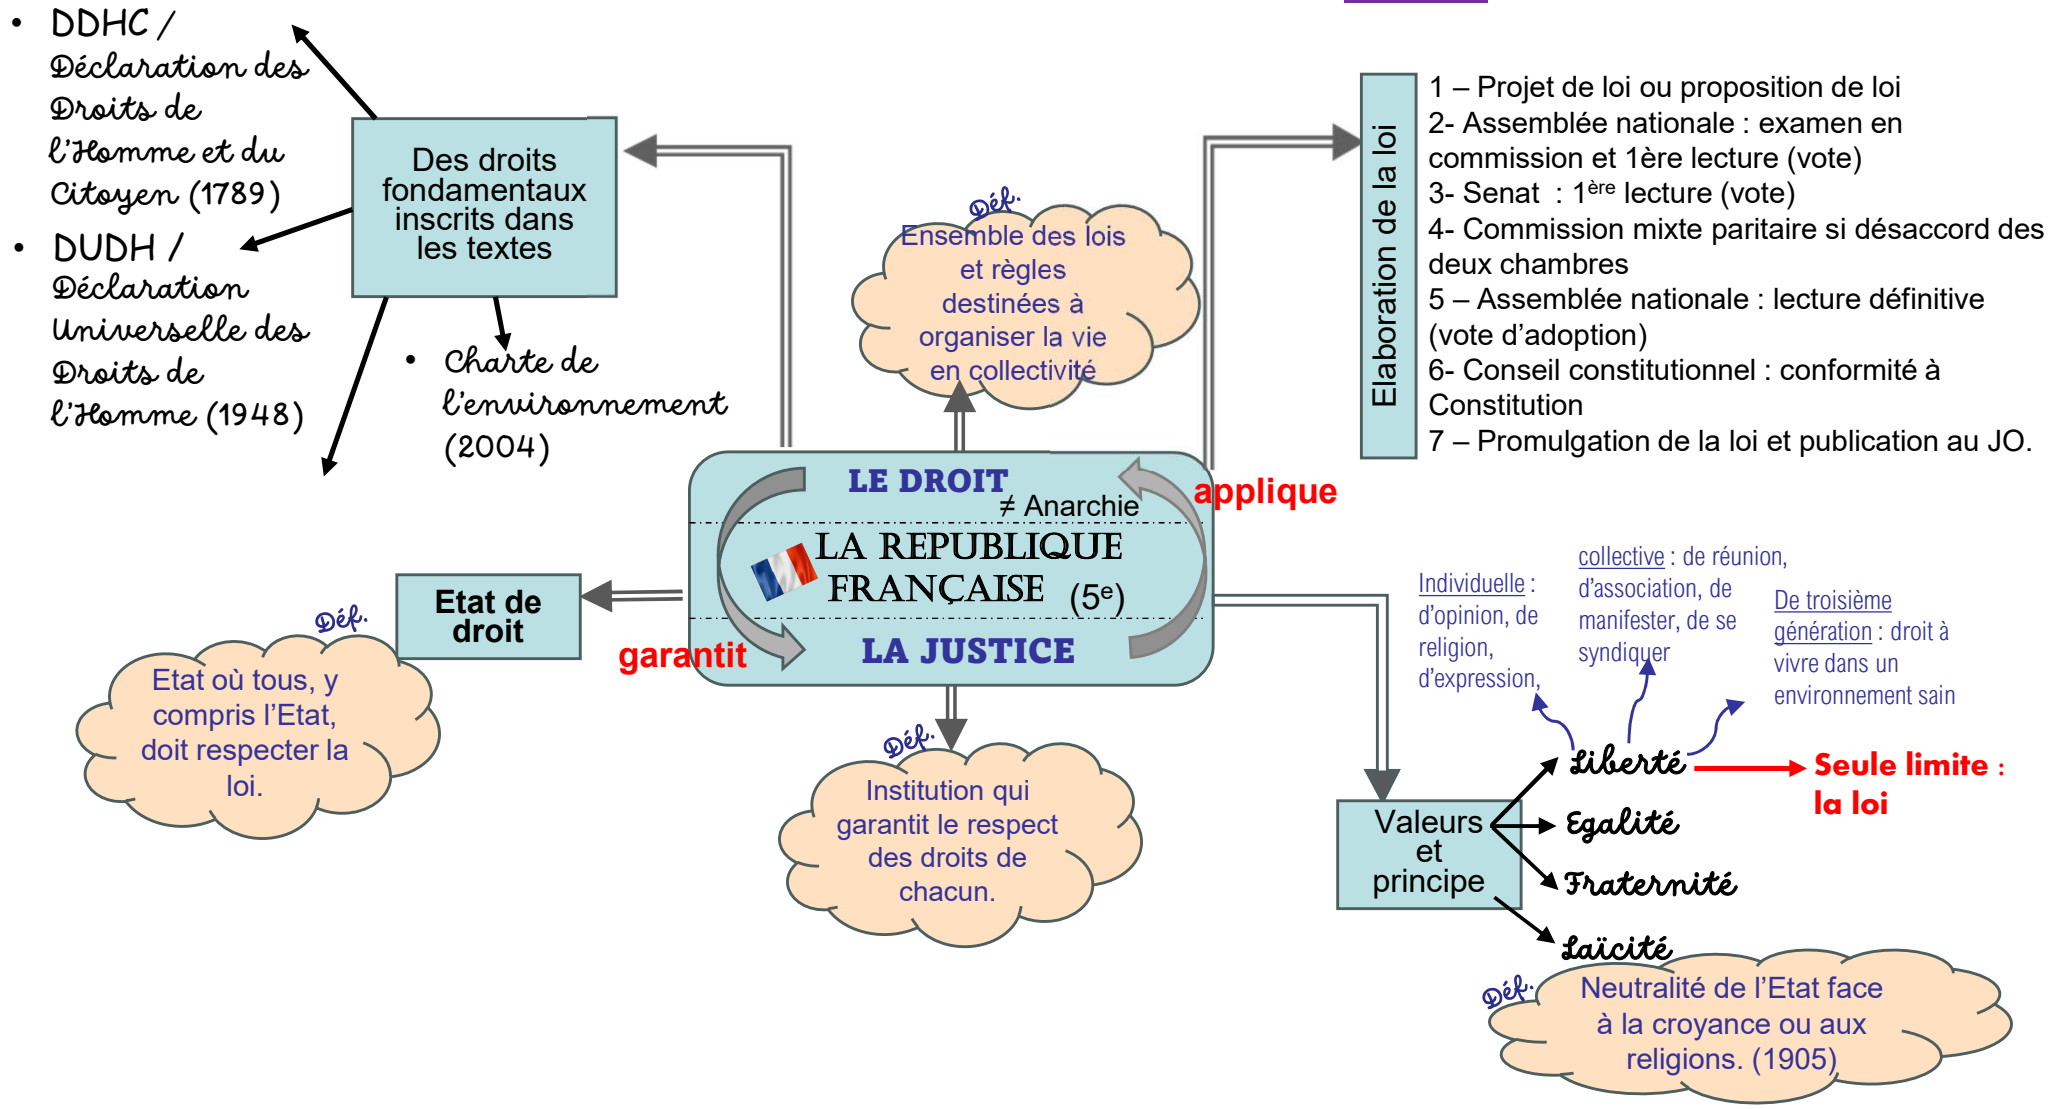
• DDHC / Déclaration des Droits de l'Homme et du Citoyen (1789)

• DUDH / Déclaration Universelle des Droits de l'Homme (1948)

Des droits fondamentaux inscrits dans les textes

• Charte de l'environnement (2004)

Déf.
Ensemble des lois et règles destinées à organiser la vie en collectivité

Elaboration de la loi

1 – Projet de loi ou proposition de loi
2- Assemblée nationale : examen en commission et 1ère lecture (vote)
3- Senat : 1$^{ère}$ lecture (vote)
4- Commission mixte paritaire si désaccord des deux chambres
5 – Assemblée nationale : lecture définitive (vote d'adoption)
6- Conseil constitutionnel : conformité à Constitution
7 – Promulgation de la loi et publication au JO.

LE DROIT
≠ Anarchie
LA REPUBLIQUE FRANÇAISE (5$^{e}$)
LA JUSTICE

applique

garantit

Etat de droit

Déf.
Etat où tous, y compris l'Etat, doit respecter la loi.

Déf.
Institution qui garantit le respect des droits de chacun.

Individuelle : d'opinion, de religion, d'expression,

collective : de réunion, d'association, de manifester, de se syndiquer

De troisième génération : droit à vivre dans un environnement sain

Valeurs et principe

Liberté
Seule limite : la loi
Egalité
Fraternité
Laïcité

Déf.
Neutralité de l'Etat face à la croyance ou aux religions. (1905)